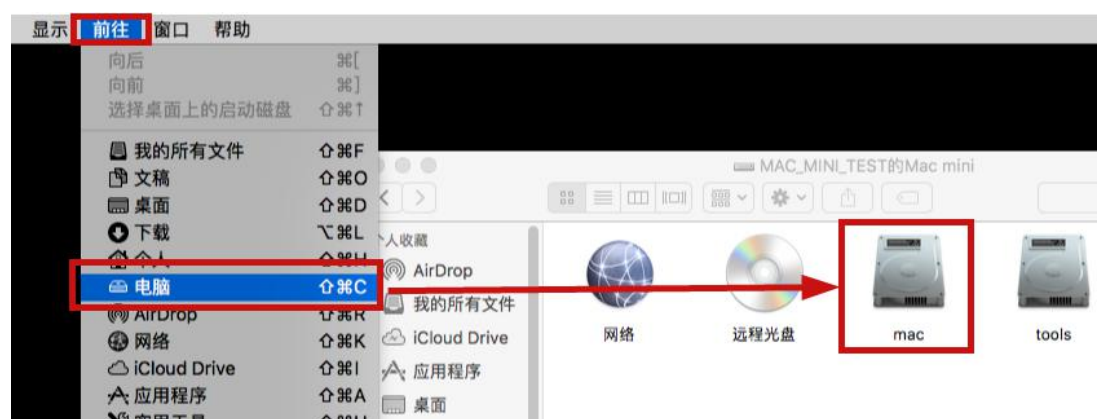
显示 前往 窗口 帮助

向后 ⌘[
向前 ⌘]
选择桌面上的启动磁盘 ⇧⌘↑

我的所有文件 ⇧⌘F
文稿 ⇧⌘O
桌面 ⇧⌘D
下载 ⌥⌘L
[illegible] ⇧⌘H
电脑 ⇧⌘C
AirDrop ⇧⌘R
网络 ⇧⌘K
iCloud Drive ⇧⌘I
应用程序 ⇧⌘A
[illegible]

MAC_MINI_TEST的Mac mini

个人收藏
AirDrop
我的所有文件
iCloud Drive
应用程序
桌面

网络
远程光盘
mac
tools